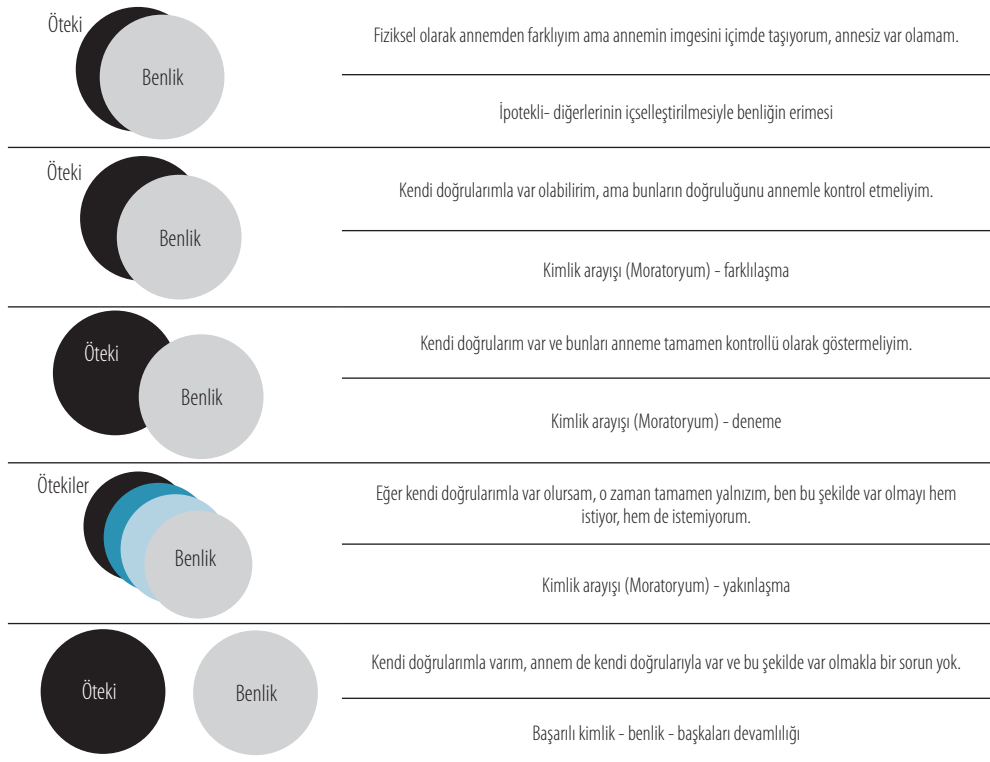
Öteki
Benlik

Fiziksel olarak annemden farklıyım ama annemin imgesini içimde taşıyorum, annesiz var olamam.

İpotekli- diğerlerinin içselleştirilmesiyle benliğin erimesi

Öteki
Benlik

Kendi doğrularımla var olabilirim, ama bunların doğruluğunu annemle kontrol etmeliyim.

Kimlik arayışı (Moratoryum) - farklılaşma

Öteki
Benlik

Kendi doğrularım var ve bunları anneme tamamen kontrollü olarak göstermeliyim.

Kimlik arayışı (Moratoryum) - deneme

Ötekiler
Benlik

Eğer kendi doğrularımla var olursam, o zaman tamamen yalnızım, ben bu şekilde var olmayı hem istiyor, hem de istemiyorum.

Kimlik arayışı (Moratoryum) - yakınlaşma

Öteki
Benlik

Kendi doğrularımla varım, annem de kendi doğrularıyla var ve bu şekilde var olmakla bir sorun yok.

Başarılı kimlik - benlik - başkaları devamlılığı